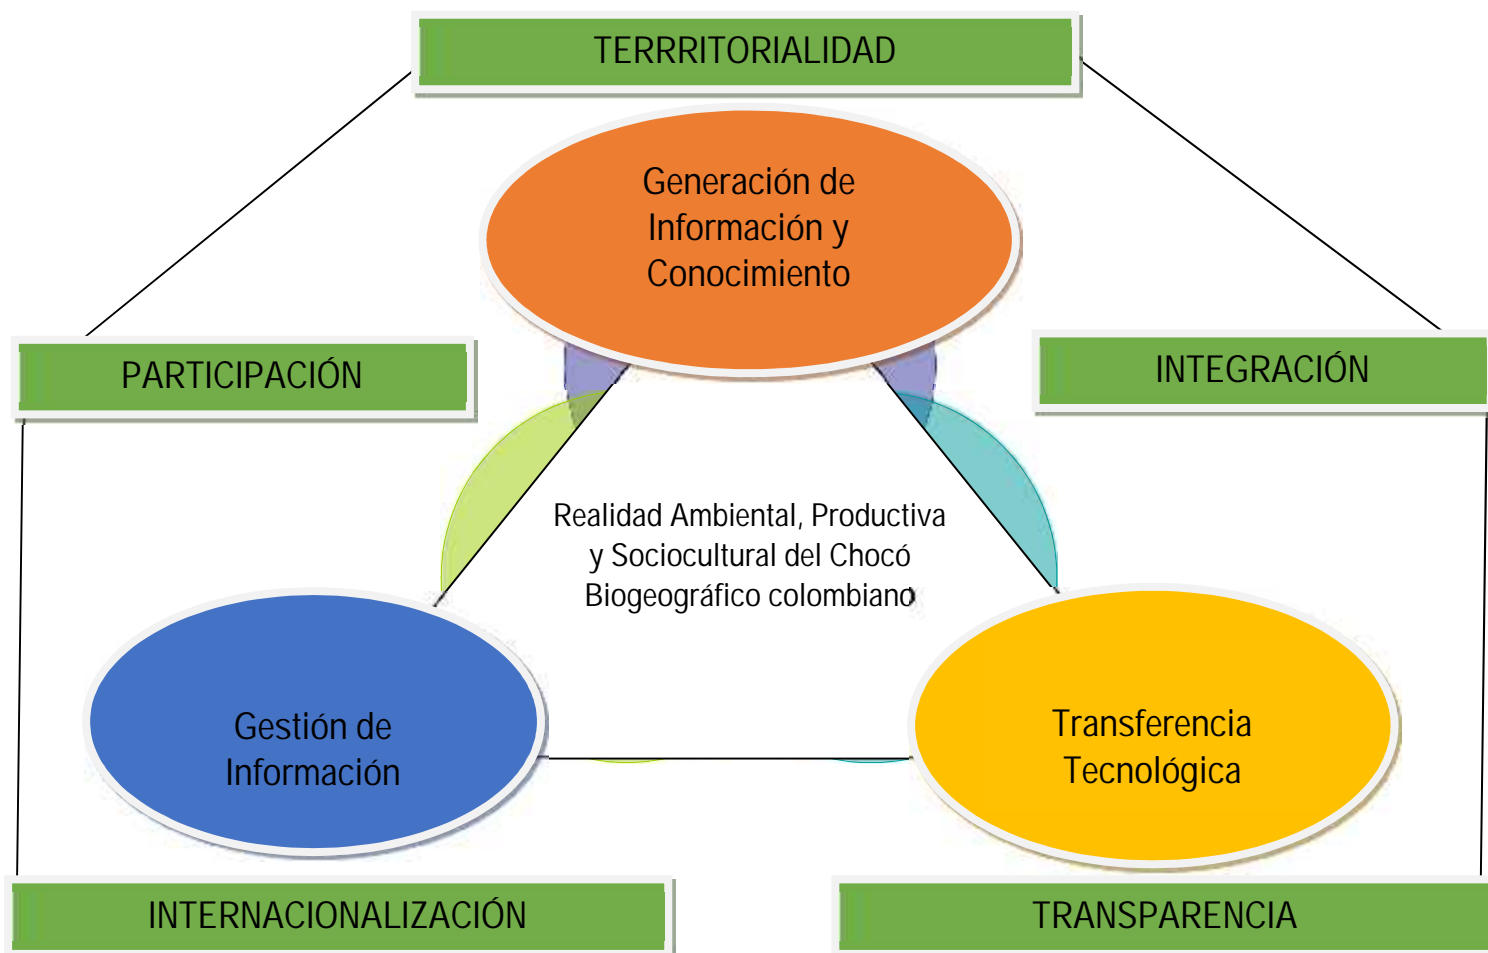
TERRRITORIALIDAD

Generación de Información y Conocimiento

PARTICIPACIÓN

INTEGRACIÓN

Realidad Ambiental, Productiva y Sociocultural del Chocó Biogeográfico colombiano

Gestión de Información

Transferencia Tecnológica

INTERNACIONALIZACIÓN

TRANSPARENCIA